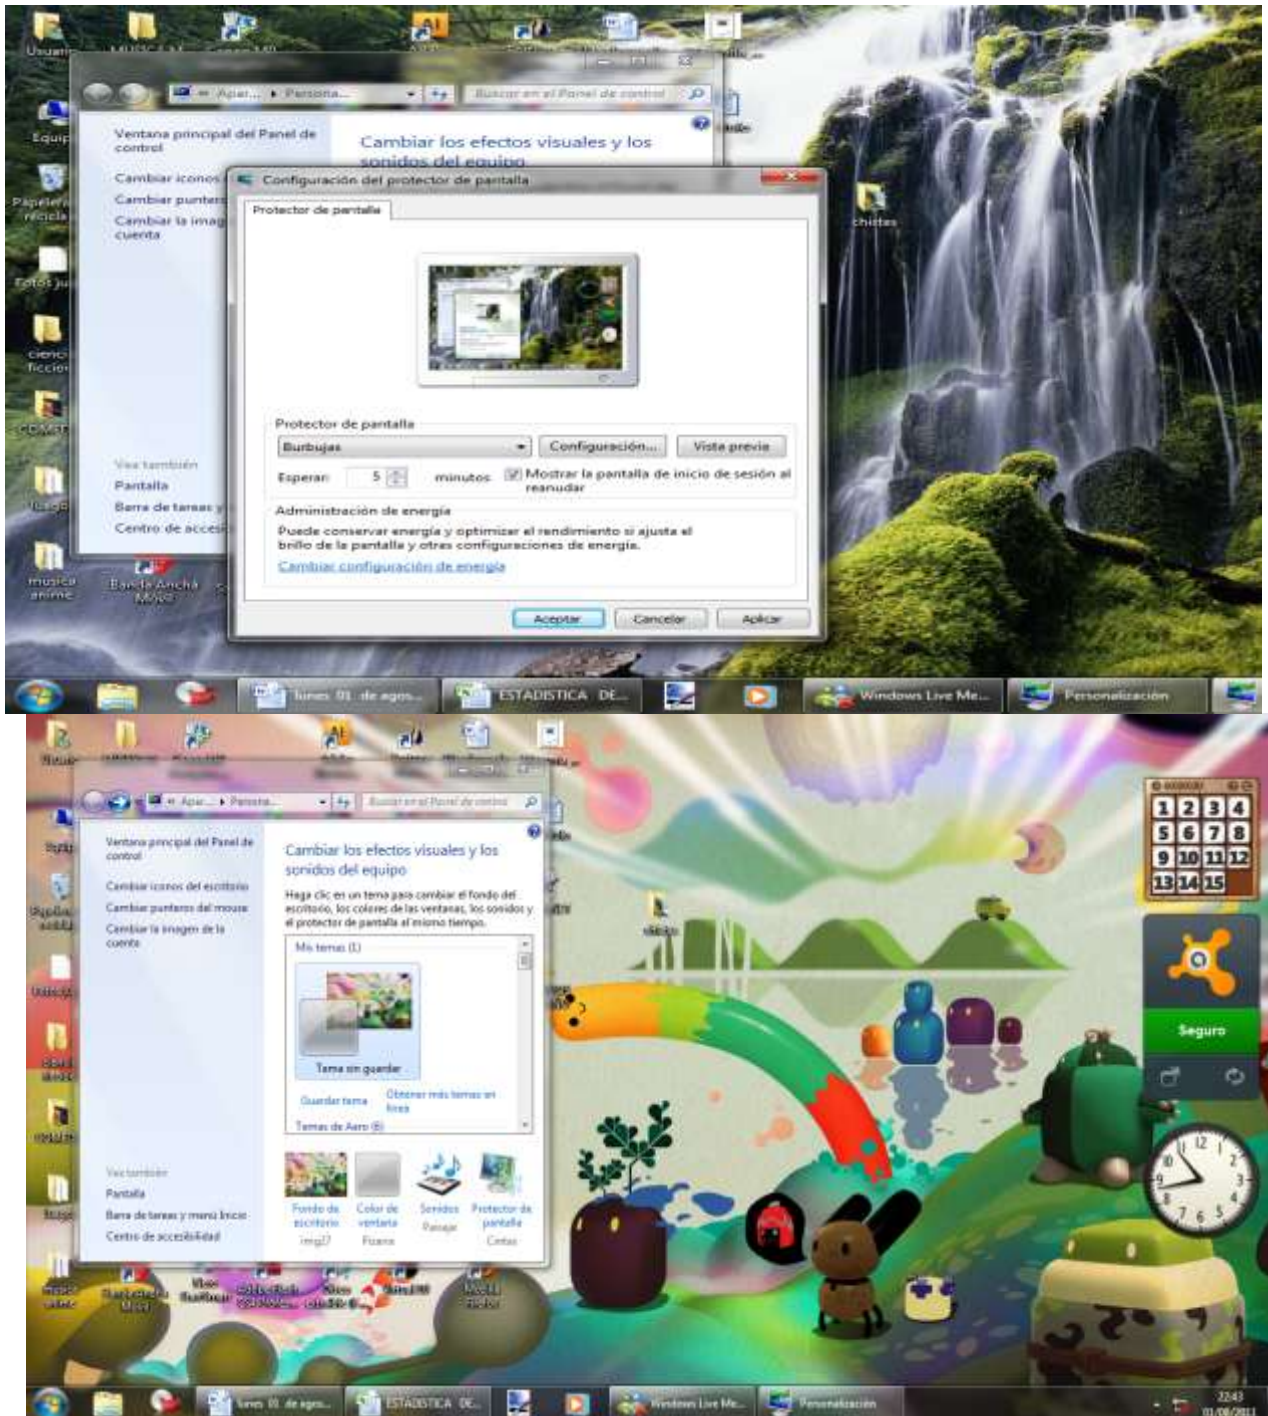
Usuario
Equip
Papelera reciclaj
Fotos ju
ciencia ficcion
Juego
musica anime
Banda Ancha Movil
chistes

Apar... ▸ Persona...
Buscar en el Panel de control

Ventana principal del Panel de control
Cambiar iconos
Cambiar punteros
Cambiar la imagen de la cuenta

Cambiar los efectos visuales y los sonidos del equipo

Vea también
Pantalla
Barra de tareas y
Centro de accesi

Configuración del protector de pantalla
Protector de pantalla

Protector de pantalla
Burbujas
Configuración...
Vista previa
Esperar: 5 minutos
Mostrar la pantalla de inicio de sesión al reanudar

Administración de energía
Puede conservar energía y optimizar el rendimiento si ajusta el brillo de la pantalla y otras configuraciones de energía.
Cambiar configuración de energía

Aceptar
Cancelar
Aplicar

lunes 01 de agos...
ESTADISTICA DE...
Windows Live Me...
Personalización

Apar... ▸ Persona...
Buscar en el Panel de control

Ventana principal del Panel de control
Cambiar iconos del escritorio
Cambiar punteros del mouse
Cambiar la imagen de la cuenta

Cambiar los efectos visuales y los sonidos del equipo
Haga clic en un tema para cambiar el fondo del escritorio, los colores de las ventanas, los sonidos y el protector de pantalla al mismo tiempo.

Mis temas (1)
Tema sin guardar
Guardar tema
Obtener más temas en línea
Temas de Aero (6)

Vea también
Pantalla
Barra de tareas y menú Inicio
Centro de accesibilidad

Fondo de escritorio
img27
Color de ventana
Fuente
Sonidos
Paisaje
Protector de pantalla
Cintas

1 2 3 4
5 6 7 8
9 10 11 12
13 14 15

Seguro

lunes 01 de agos...
ESTADISTICA DE...
Windows Live Me...
Personalización
22:43
01/08/2011